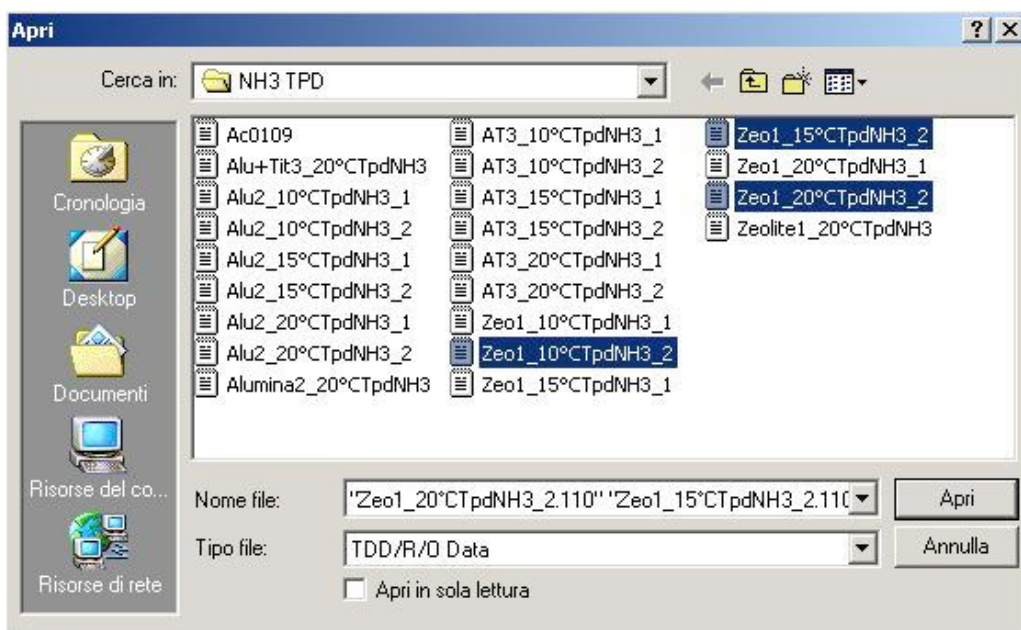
Apri

?

Cerca in: NH3 TPD

Cronologia

Desktop

Documenti

Risorse del co...

Risorse di rete

Ac0109
Alu+Tit3_20°CTpdNH3
Alu2_10°CTpdNH3_1
Alu2_10°CTpdNH3_2
Alu2_15°CTpdNH3_1
Alu2_15°CTpdNH3_2
Alu2_20°CTpdNH3_1
Alu2_20°CTpdNH3_2
Alumina2_20°CTpdNH3

AT3_10°CTpdNH3_1
AT3_10°CTpdNH3_2
AT3_15°CTpdNH3_1
AT3_15°CTpdNH3_2
AT3_20°CTpdNH3_1
AT3_20°CTpdNH3_2
Zeo1_10°CTpdNH3_1
Zeo1_10°CTpdNH3_2
Zeo1_15°CTpdNH3_1

Zeo1_15°CTpdNH3_2
Zeo1_20°CTpdNH3_1
Zeo1_20°CTpdNH3_2
Zeolite1_20°CTpdNH3

Nome file: "Zeo1_20°CTpdNH3_2.110" "Zeo1_15°CTpdNH3_2.11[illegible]

Apri

Tipo file: TDD/R/O Data

Annulla

Apri in sola lettura